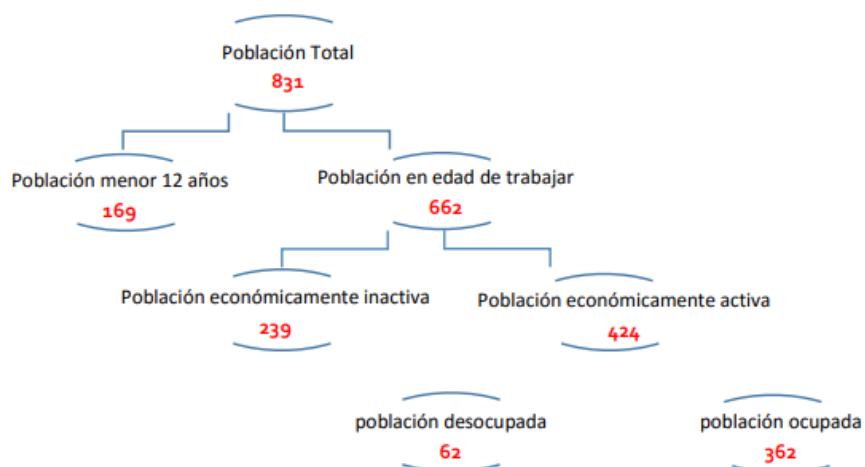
Población Total
831

Población menor 12 años
169

Población en edad de trabajar
662

Población económicamente inactiva
239

Población económicamente activa
424

población desocupada
62

población ocupada
362